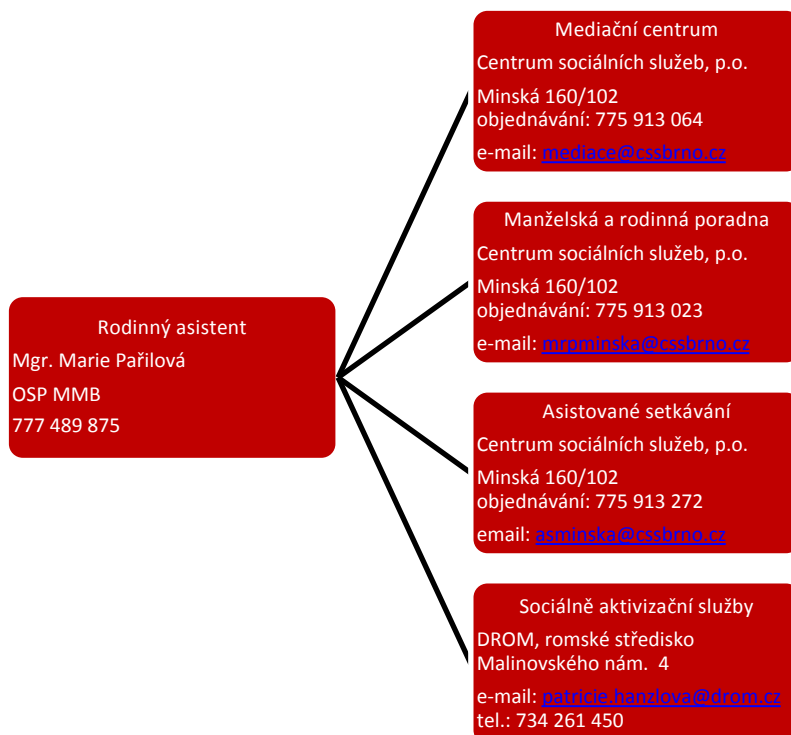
Rodinný asistent

Mgr. Marie Pařilová

OSP MMB

777 489 875

Mediační centrum

Centrum sociálních služeb, p.o.

Minská 160/102
objednávání: 775 913 064

e-mail: mediace@cssbrno.cz

Manželská a rodinná poradna

Centrum sociálních služeb, p.o.

Minská 160/102
objednávání: 775 913 023

e-mail: mrpminska@cssbrno.cz

Asistované setkávání

Centrum sociálních služeb, p.o.

Minská 160/102
objednávání: 775 913 272

email: asminska@cssbrno.cz

Sociálně aktivizační služby

DROM, romské středisko
Malinovského nám. 4

e-mail: patricie.hanzlova@drom.cz
tel.: 734 261 450